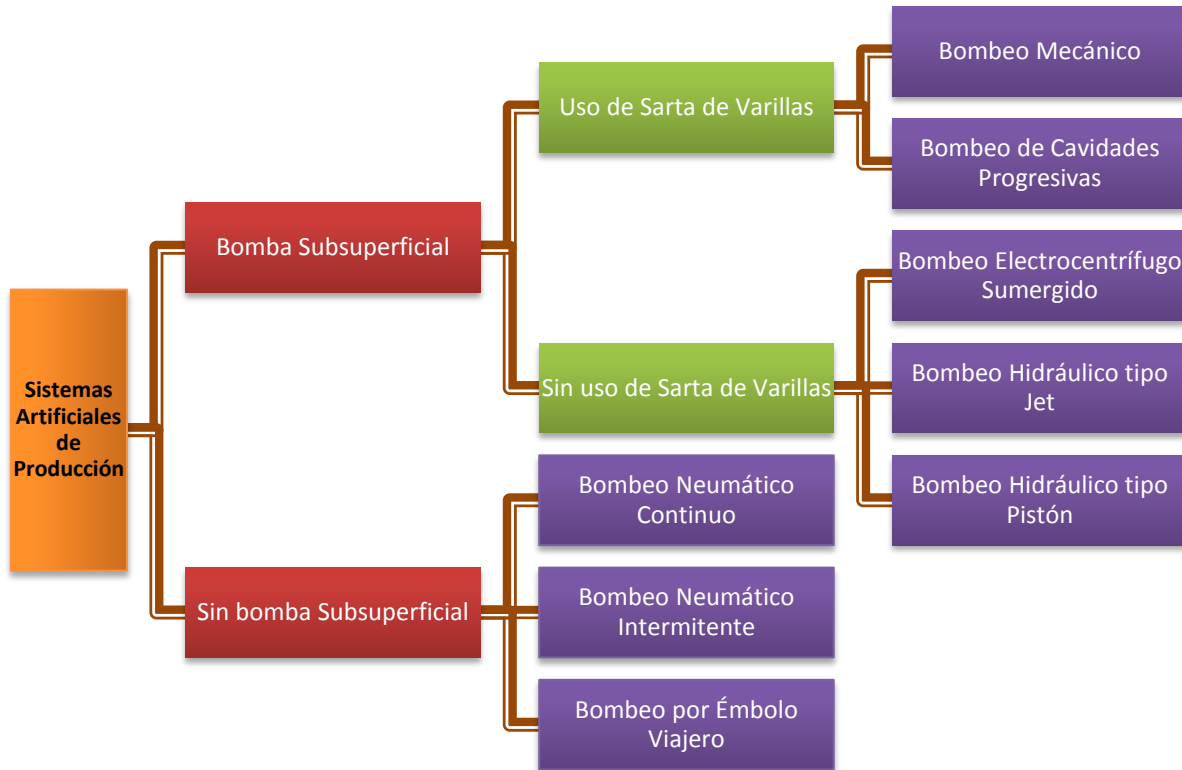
Sistemas Artificiales de Producción

Bomba Subsuperficial

Uso de Sarta de Varillas

Bombeo Mecánico

Bombeo de Cavidades Progresivas

Sin uso de Sarta de Varillas

Bombeo Electrocentrífugo Sumergido

Bombeo Hidráulico tipo Jet

Bombeo Hidráulico tipo Pistón

Sin bomba Subsuperficial

Bombeo Neumático Continuo

Bombeo Neumático Intermitente

Bombeo por Émbolo Viajero